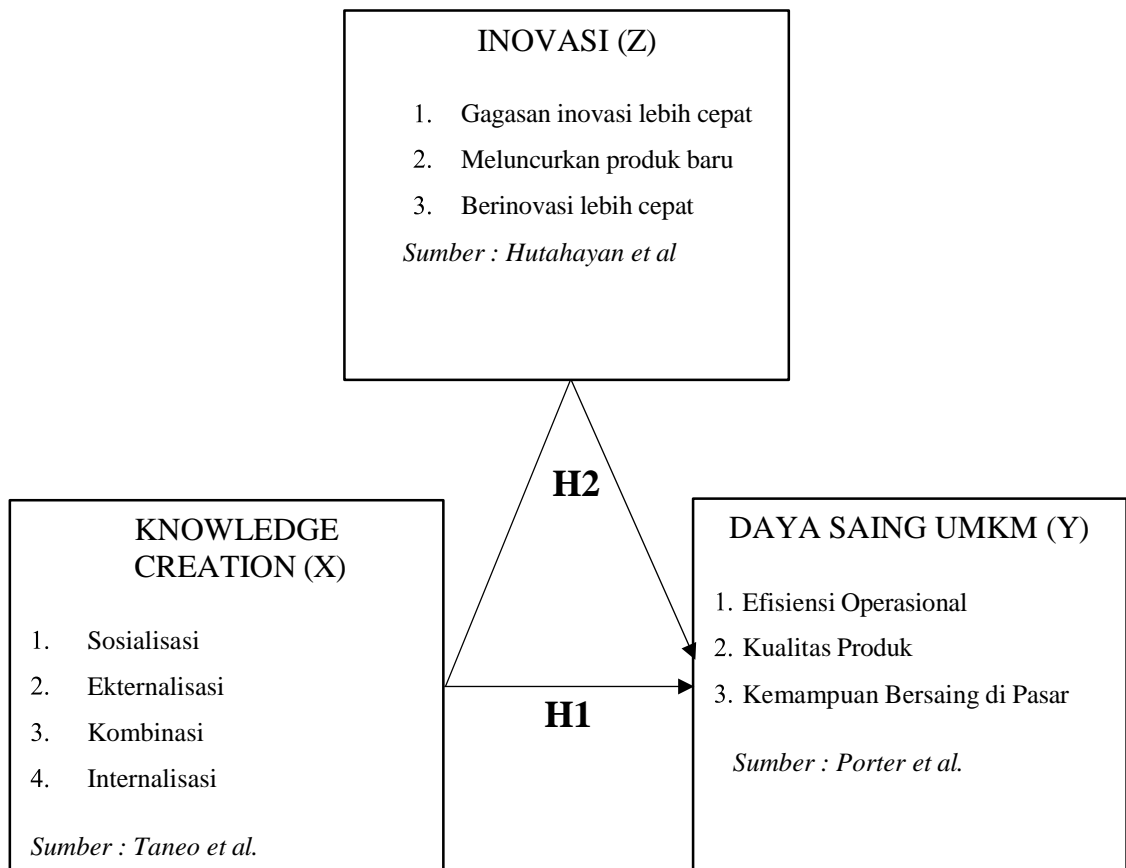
INOVASI (Z)

1. Gagasan inovasi lebih cepat
2. Meluncurkan produk baru
3. Berinovasi lebih cepat

*Sumber : Hutahayan et al*

H2

KNOWLEDGE CREATION (X)

1. Sosialisasi
2. Eksternalisasi
3. Kombinasi
4. Internalisasi

*Sumber : Taneo et al.*

H1

DAYA SAING UMKM (Y)

1. Efisiensi Operasional
2. Kualitas Produk
3. Kemampuan Bersaing di Pasar

*Sumber : Porter et al.*